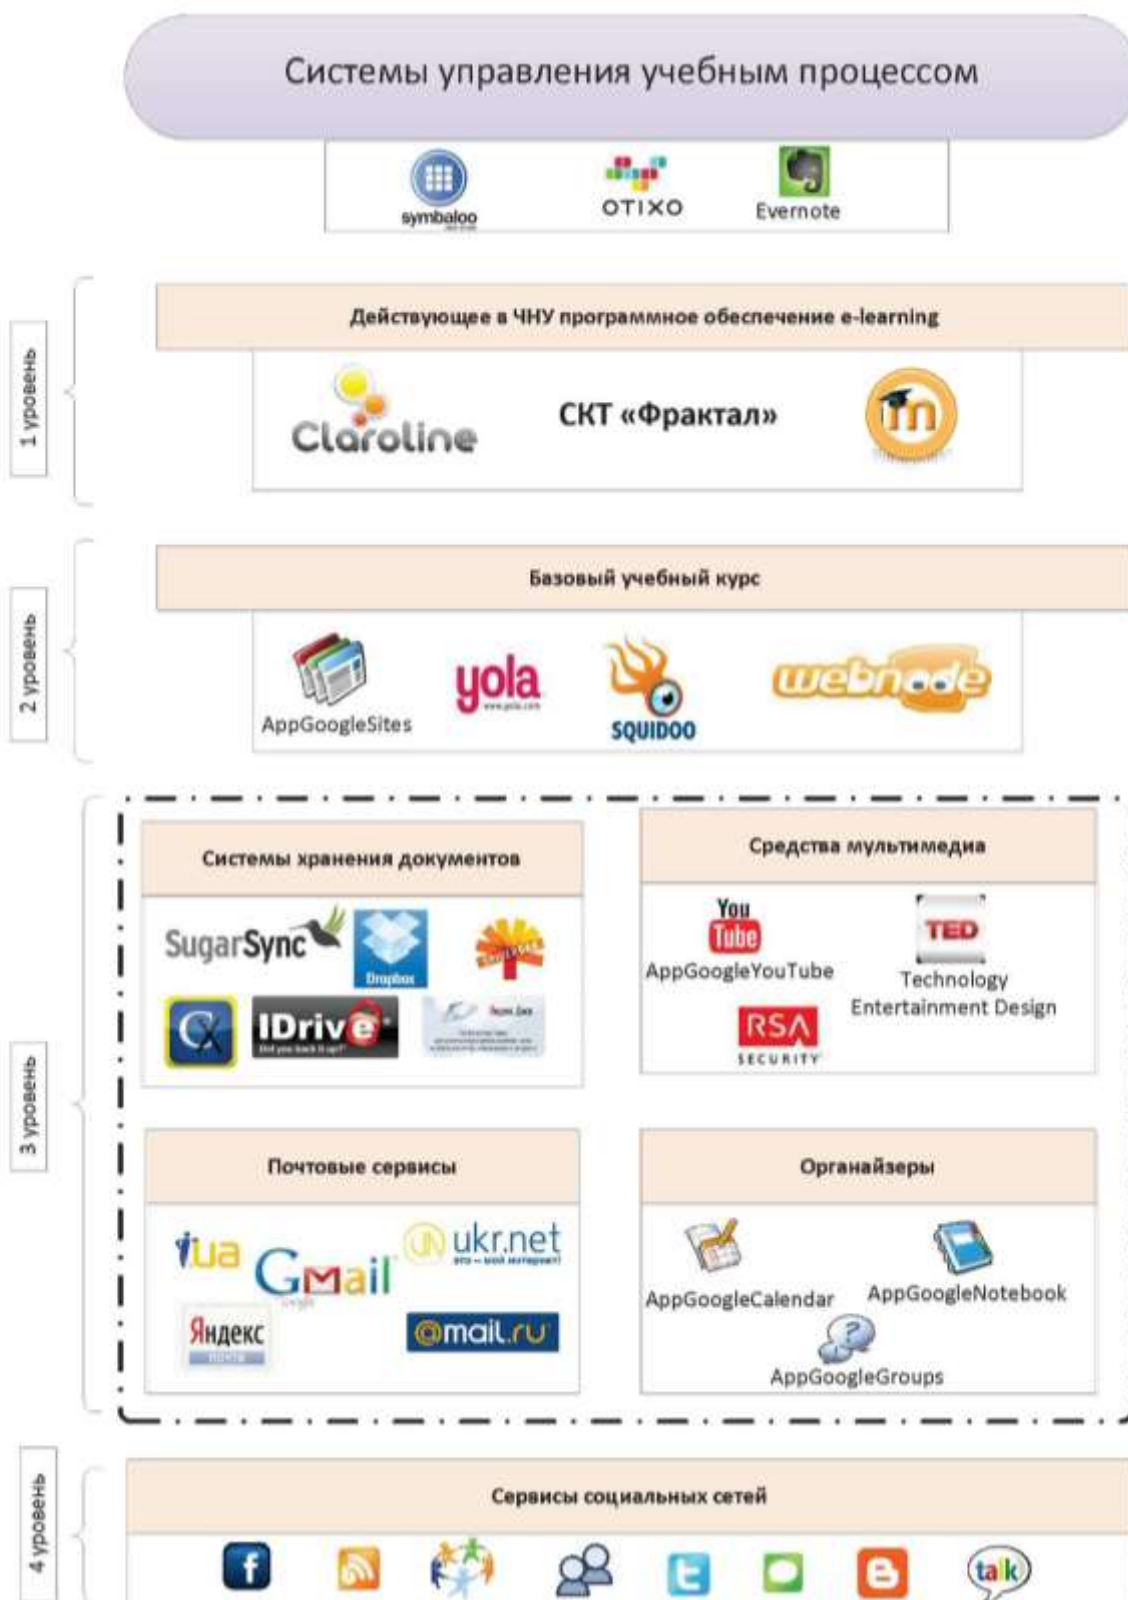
Системы управления учебным процессом

symbaloo

OTIXO

Evernote

1 уровень

Действующее в ЧНУ программное обеспечение e-learning

Claroline

СКТ «Фрактал»

2 уровень

Базовый учебный курс

AppGoogleSites

yola

SQUIDOO

webnode

3 уровень

Системы хранения документов

SugarSync

Dropbox

IDrive

Средства мультимедиа

You Tube

AppGoogleYouTube

TED

Technology Entertainment Design

RSA SECURITY

Почтовые сервисы

ua

Gmail

ukr.net

Яндекс

@mail.ru

Органайзеры

AppGoogleCalendar

AppGoogleNotebook

AppGoogleGroups

4 уровень

Сервисы социальных сетей

talk